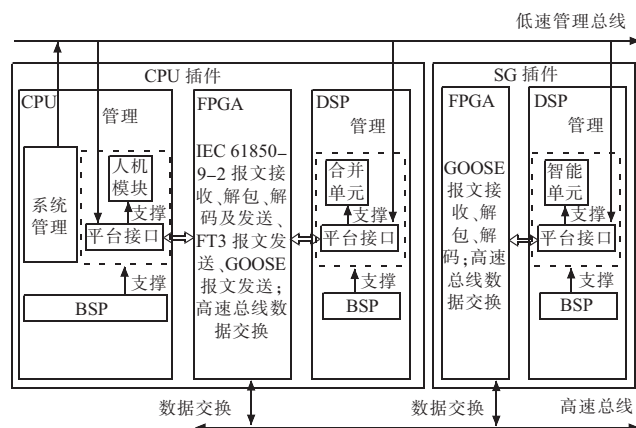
低速管理总线

CPU 插件

CPU

管理

系统管理

人机模块

支撑

平台接口

支撑

BSP

FPGA

IEC 61850–9–2 报文接收、解包、解码及发送、FT3 报文发送、GOOSE 报文发送；高速总线数据交换

DSP

管理

合并单元

支撑

平台接口

支撑

BSP

SG 插件

FPGA

GOOSE 报文接收、解包、解码；高速总线数据交换

DSP

管理

智能单元

支撑

平台接口

支撑

BSP

数据交换

数据交换

高速总线